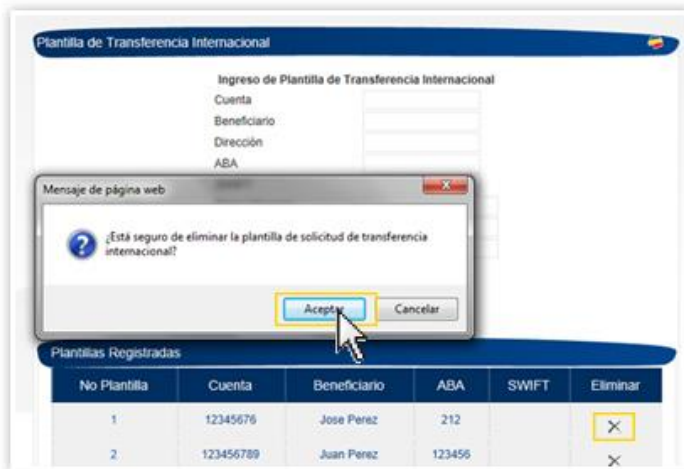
Plantilla de Transferencia Internacional

Ingreso de Plantilla de Transferencia Internacional

Cuenta

Beneficiario

Dirección

ABA

Mensaje de página web

¿Está seguro de eliminar la plantilla de solicitud de transferencia internacional?

Aceptar

Cancelar

Plantillas Registradas

| No Plantilla | Cuenta | Beneficiario | ABA | SWIFT | Eliminar |
|---|---|---|---|---|---|
| 1 | 12345676 | Jose Perez | 212 | | × |
| 2 | 123456789 | Juan Perez | 123456 | | × |